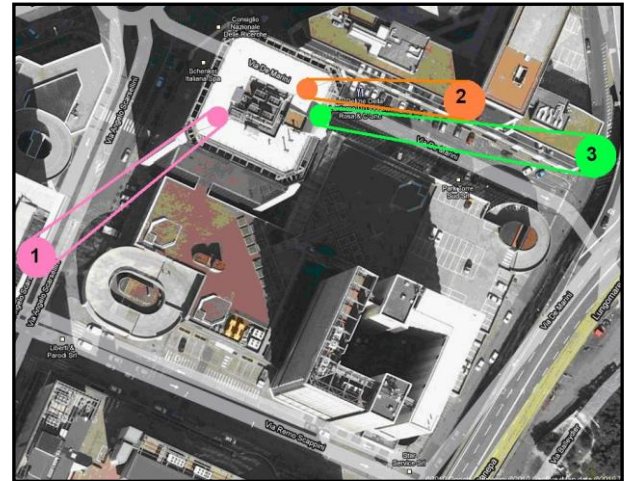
Consiglio Nazionale Delle Ricerche

Schenker Italiana Spa

Via De Marini

2

3

1

Via Angelo Scarsellini

Rosa & Giunti

Via De Marini

Parkhotel Bastaso

Via Angelo Scarsellini

Liberti & Parodi Srl

Via De Marini

Lungomare

Via Renata Scapparo

Star Service Srl